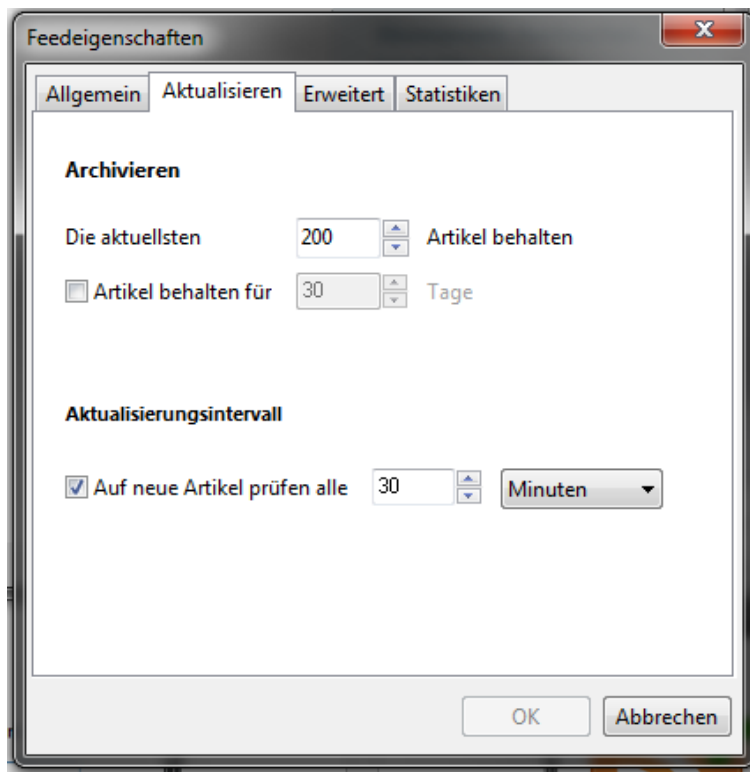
Feedeigenschaften

Allgemein | Aktualisieren | Erweitert | Statistiken

Archivieren

Die aktuellsten 200 Artikel behalten

Artikel behalten für 30 Tage

Aktualisierungsintervall

Auf neue Artikel prüfen alle 30 Minuten

OK Abbrechen